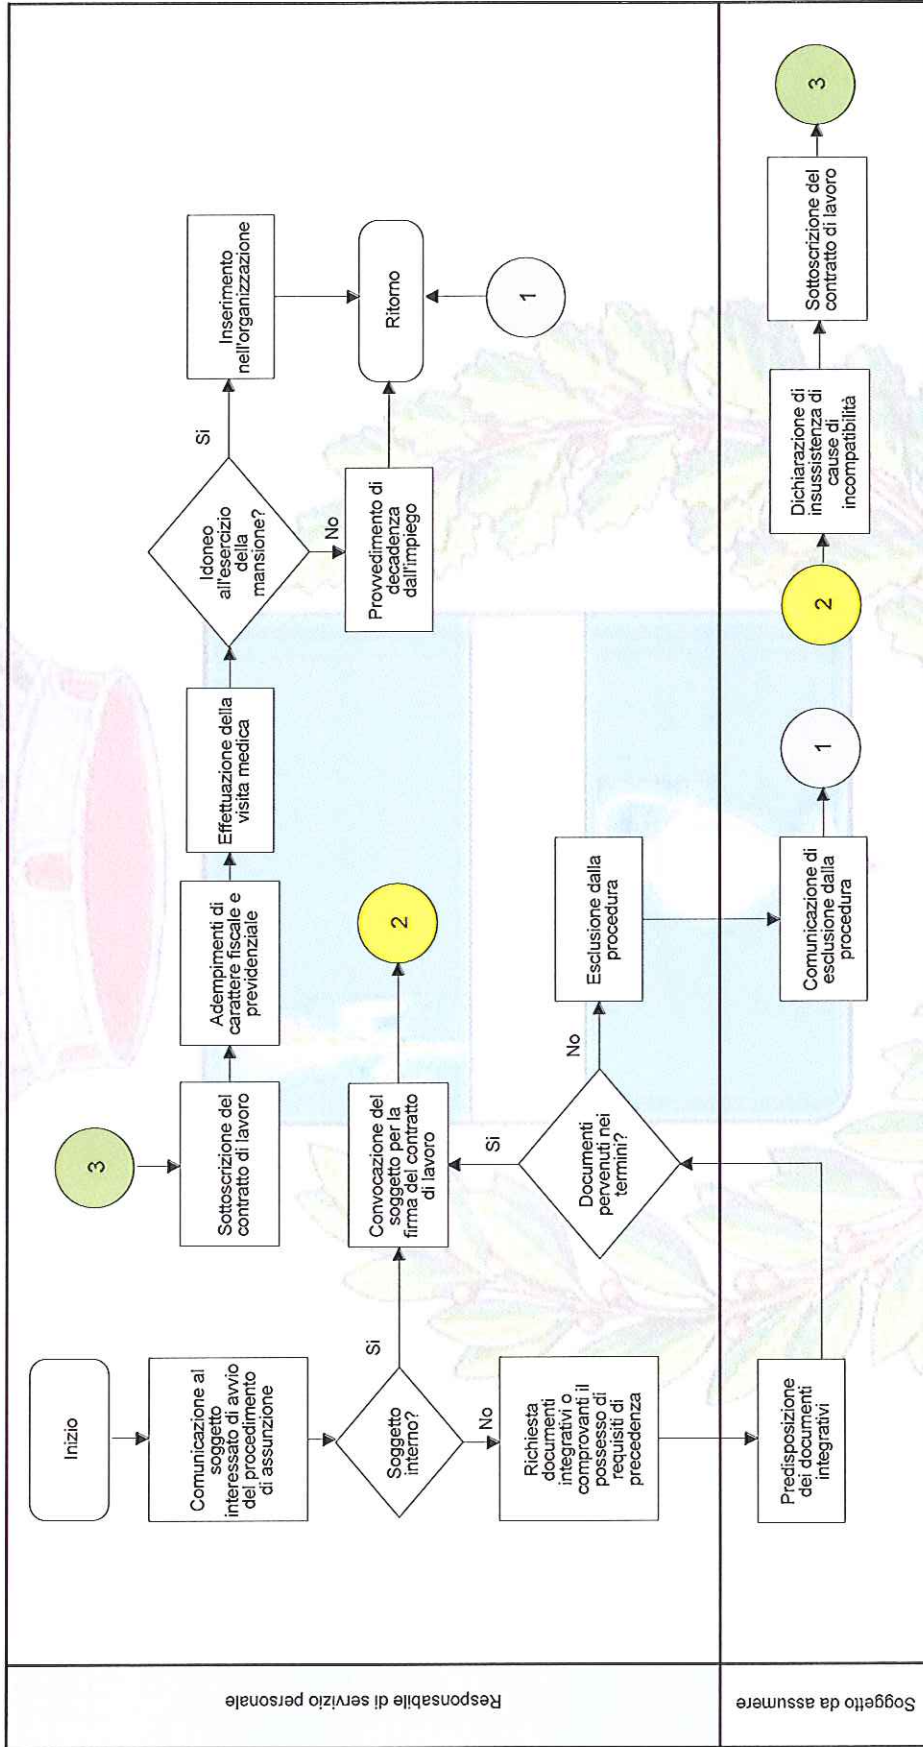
Responsabile di servizio personale

Soggetto da assumere

Inizio

Comunicazione al soggetto interessato di avvio del procedimento di assunzione

Soggetto interno?

Si

No

Convocazione del soggetto per la firma del contratto di lavoro

2

Richiesta documenti integrativi o comprovanti il possesso di requisiti di precedenza

Predisposizione dei documenti integrativi

Documenti pervenuti nei termini?

Si

No

Esclusione dalla procedura

Comunicazione di esclusione dalla procedura

1

3

Sottoscrizione del contratto di lavoro

Adempimenti di carattere fiscale e previdenziale

Effettuazione della visita medica

Idoneo all'esercizio della mansione?

Si

No

Inserimento nell'organizzazione

Provvedimento di decadenza dall'impiego

Ritorno

1

2

Dichiarazione di insussistenza di cause di incompatibilità

Sottoscrizione del contratto di lavoro

3